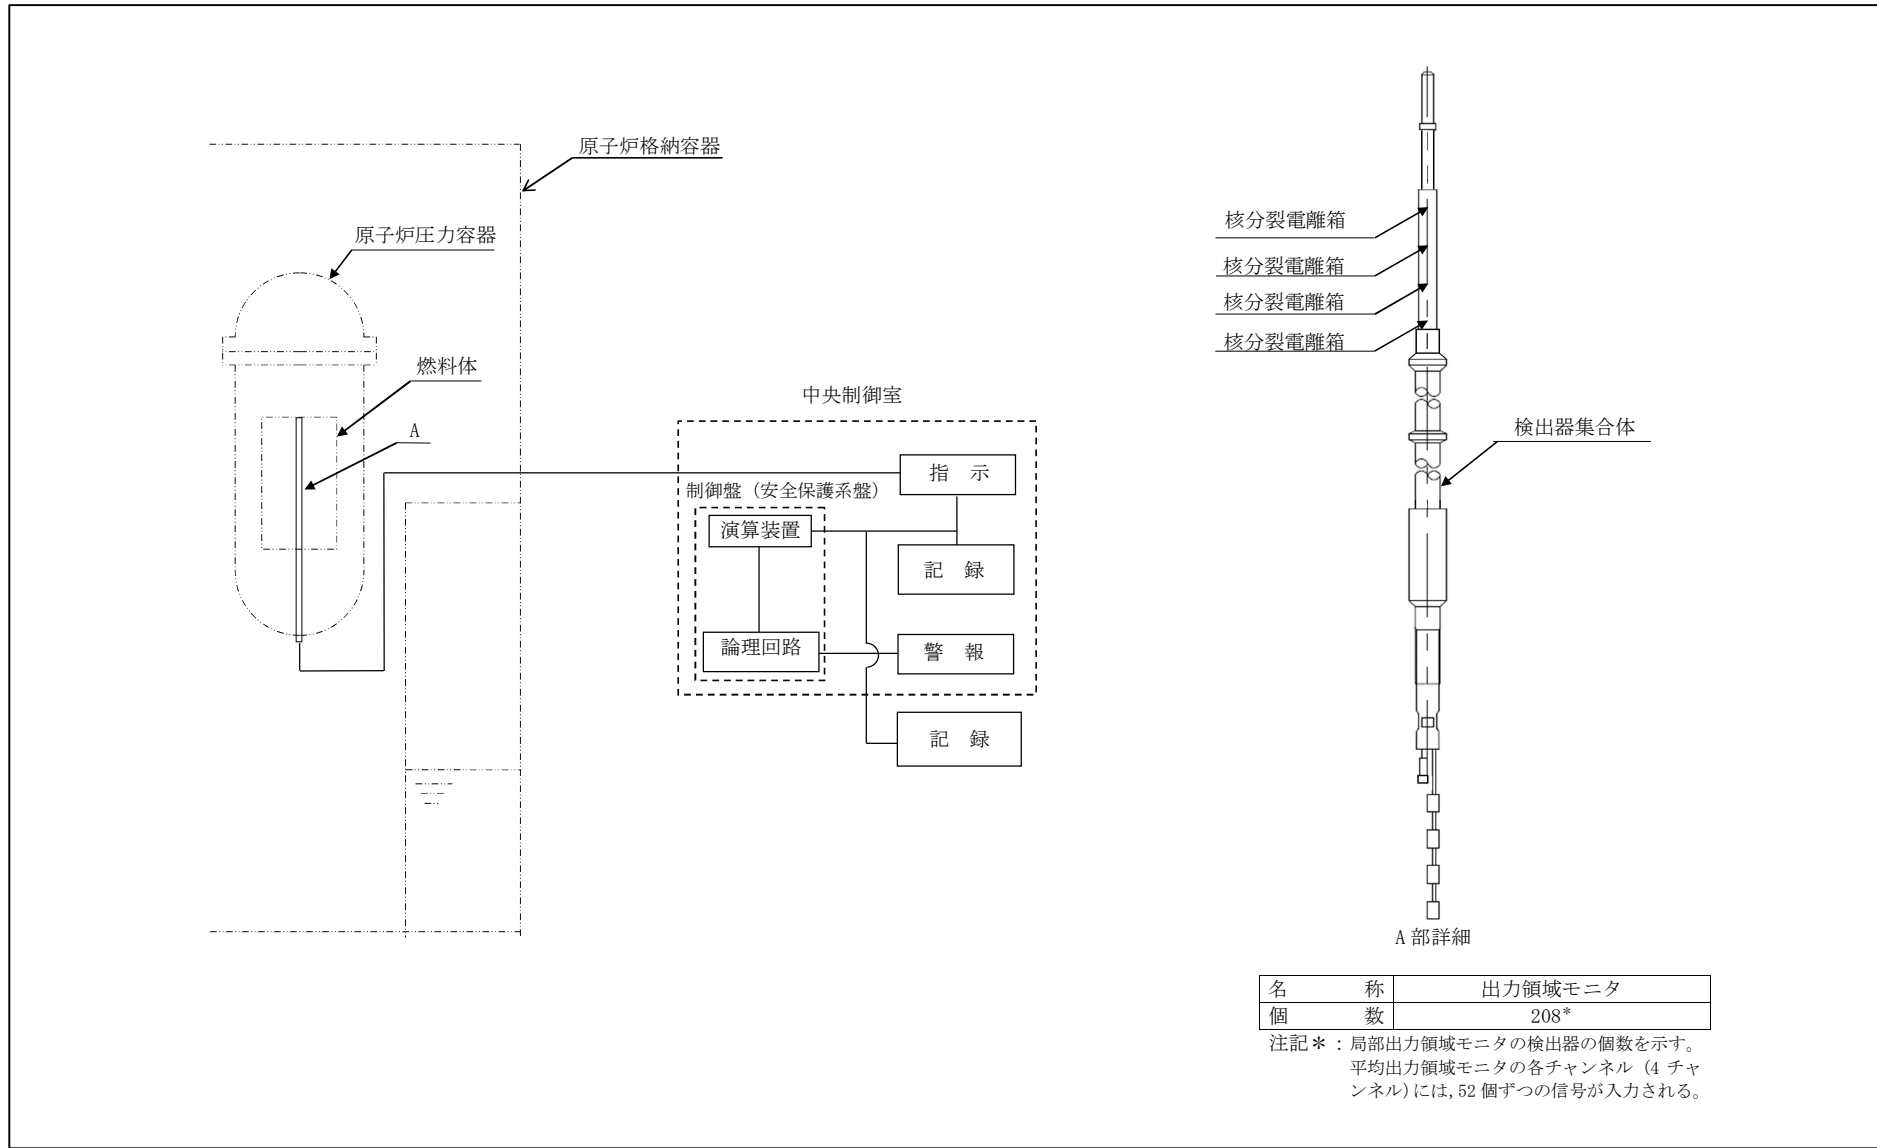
原子炉格納容器

原子炉圧力容器

燃料体

A

中央制御室

指 示

制御盤（安全保護系盤）

演算装置

記 録

論理回路

警 報

記 録

核分裂電離箱
核分裂電離箱
核分裂電離箱
核分裂電離箱

検出器集合体

A部詳細

| 名 称 | 出力領域モニタ |
|---|---|
| 個 数 | 208* |

注記＊：局部出力領域モニタの検出器の個数を示す。平均出力領域モニタの各チャンネル（4チャンネル）には，52個ずつの信号が入力される。